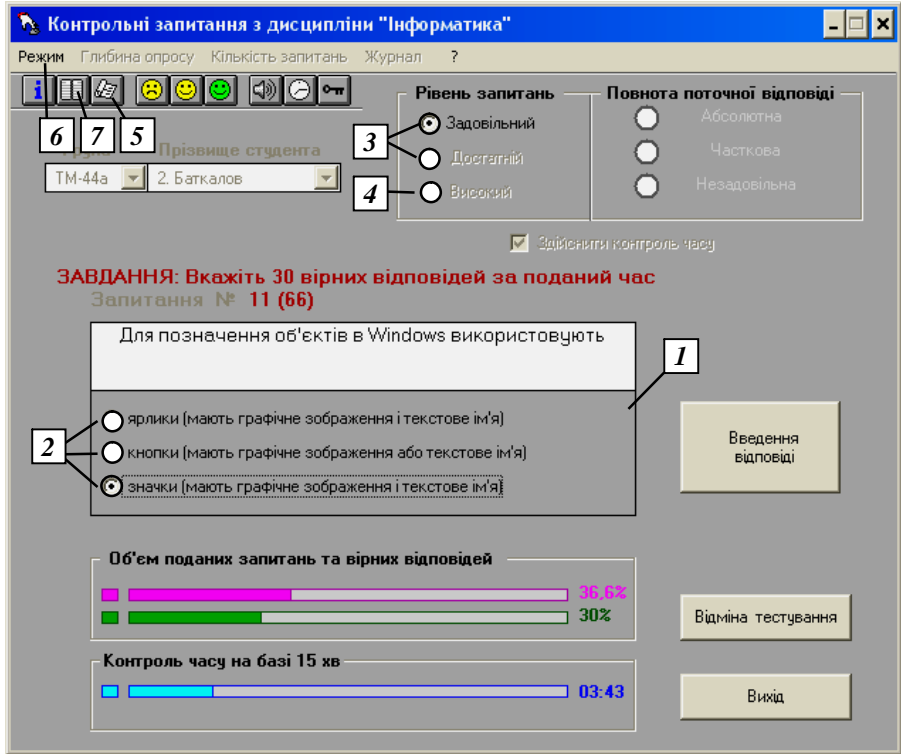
Контрольні запитання з дисципліни "Інформатика"

Режим Глибина опросу Кількість запитань Журнал ?

6 7 5

Група Прізвище студента

ТМ-44а 2. Баткалов

Рівень запитань

Задовільний

Достатній

Високий

3

4

Повнота поточної відповіді

Абсолютна

Часткова

Незадовільна

Здійснити контроль часу

ЗАВДАННЯ: Вкажіть 30 вірних відповідей за поданий час

Запитання № 11 (66)

Для позначення об'єктів в Windows використовують

1

2

ярлики (мають графічне зображення і текстове ім'я)

кнопки (мають графічне зображення або текстове ім'я)

значки (мають графічне зображення і текстове ім'я)

Введення відповіді

Об'єм поданих запитань та вірних відповідей

36,6%

30%

Відміна тестування

Контроль часу на базі 15 хв

03:43

Вихід